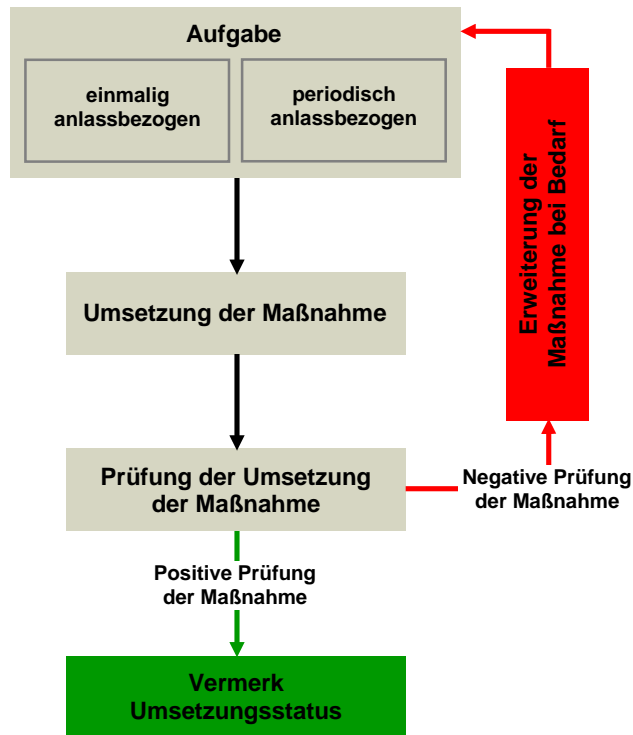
Aufgabe

einmalig anlassbezogen

periodisch anlassbezogen

Umsetzung der Maßnahme

Prüfung der Umsetzung der Maßnahme

Positive Prüfung der Maßnahme

Vermerk Umsetzungsstatus

Erweiterung der Maßnahme bei Bedarf

Negative Prüfung der Maßnahme